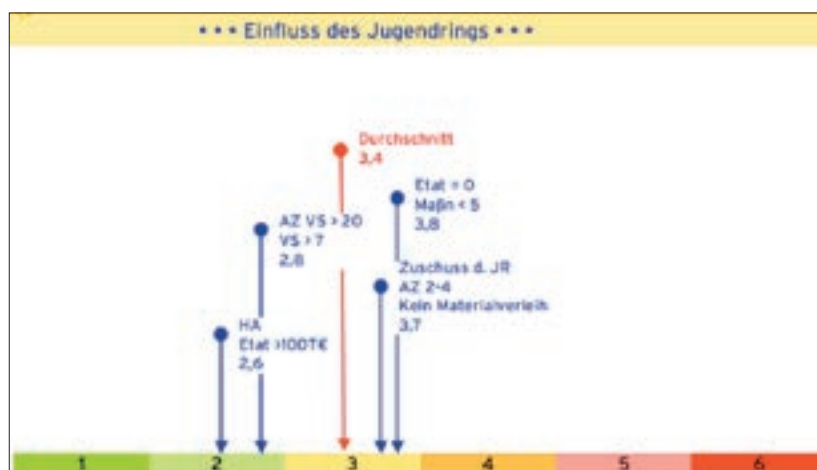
• • • Einfluss des Jugendrings • • •

Durchschnitt
3,4

Etat = 0
Maßn < 5
3,8

AZ VS > 20
VS > 7
2,8

Zuschuss d. JR
AZ 2-4
Kein Materialverleih
3,7

HA
Etat >100T€
2,6

| 1 | 2 | 3 | 4 | 5 | 6 |
|---|---|---|---|---|---|